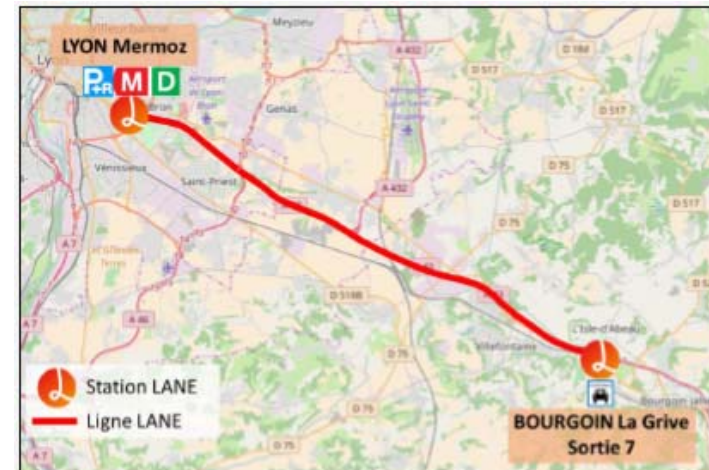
LYON Mermoz

P+R M D

Meyzieu

A 432

D 184

D 517

Genas

Aéroport de Lyon Bron

Aéroport Lyon Saint-Exupéry

Vénissieux

Saint-Priest

D 75

A 432

D 517

D 75

A 7

D 517

A 46

D 518B

D 75

L'Isle-d'Abeau

Villefontaine

D 75

D 75

A 7

Station LANE

Ligne LANE

BOURGOIN La Grive
Sortie 7